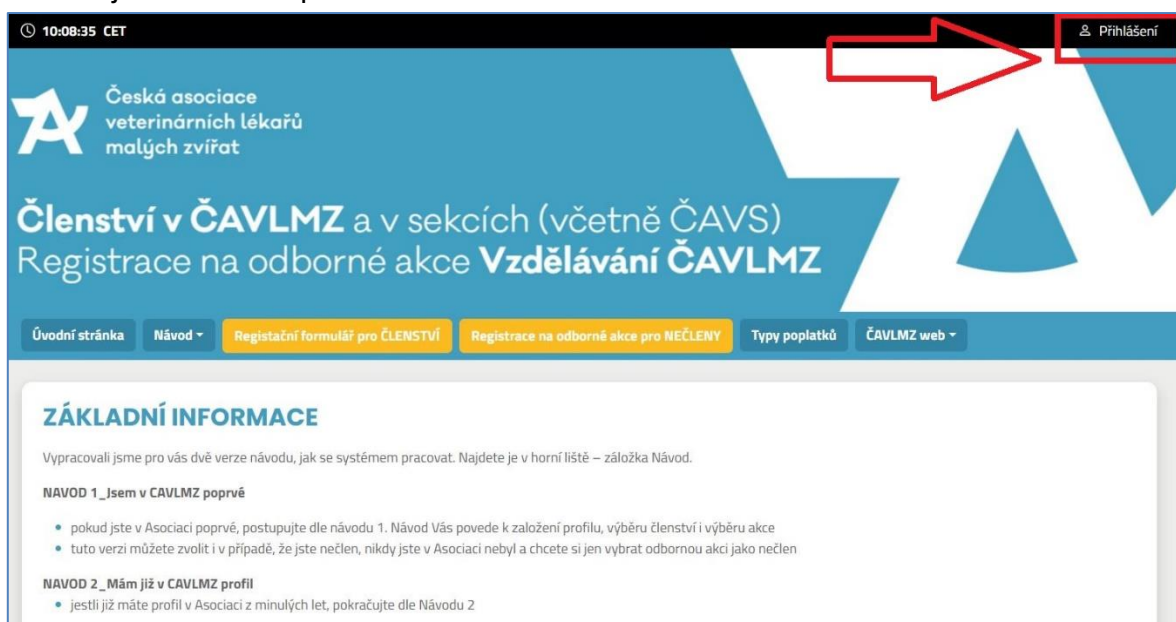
10:08:35 CET

Přihlášení

Česká asociace veterinárních lékařů malých zvířat

Členství v ČAVLMZ a v sekcích (včetně ČAVS)
Registrace na odborné akce Vzdělávání ČAVLMZ

Úvodní stránka | Návod | Registrační formulář pro ČLENSTVÍ | Registrace na odborné akce pro NEČLENY | Typy poplatků | ČAVLMZ web

ZÁKLADNÍ INFORMACE

Vypracovali jsme pro vás dvě verze návodu, jak se systémem pracovat. Najdete je v horní liště – záložka Návod.

NAVOD 1_Jsem v CAVLMZ poprvé

• pokud jste v Asociaci poprvé, postupujte dle návodu 1. Návod Vás povede k založení profilu, výběru členství i výběru akce
• tuto verzi můžete zvolit i v případě, že jste nečlen, nikdy jste v Asociaci nebyl a chcete si jen vybrat odbornou akci jako nečlen

NAVOD 2_Mám již v CAVLMZ profil

• jestli již máte profil v Asociaci z minulých let, pokračujte dle Návodu 2